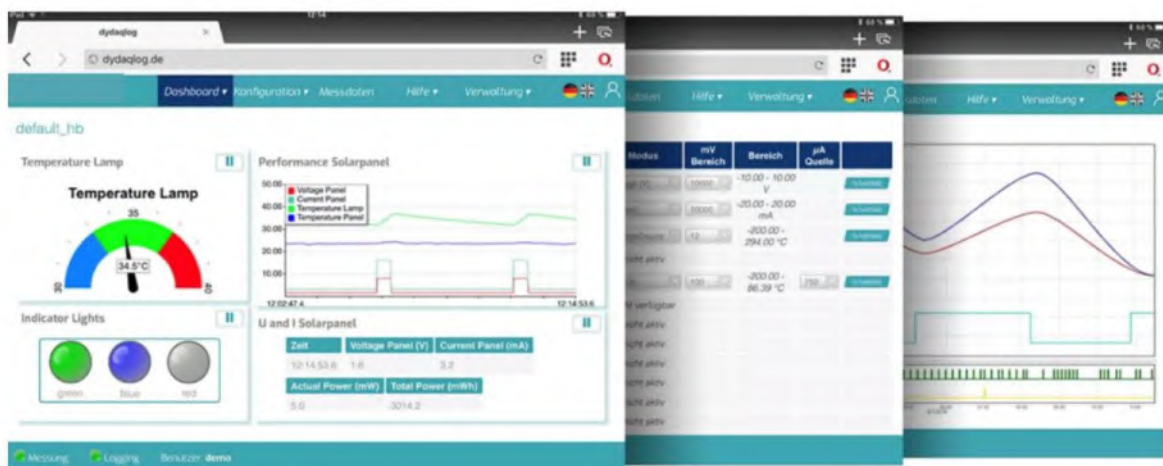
dydaqlog
dydaqlog.de
Dashboard ▾ Konfiguration ▾ Messdaten Hilfe ▾ Verwaltung ▾
default_hb
Temperature Lamp
Temperature Lamp
35
34.5°C
Performance Solarpanel
50.00
40.00
30.00
20.00
10.00
0.00
Voltage Panel
Current Panel
Temperature Lamp
Temperature Panel
12:02:47.4
12:14:53.6
Indicator Lights
green blue red
U and I Solarpanel

| Zeit | Voltage Panel (V) | Current Panel (mA) |
|---|---|---|
| 12:14:53.6 | 1.6 | 3.2 |

| Actual Power (mW) | Total Power (mWh) |
|---|---|
| 5.0 | 3014.2 |

Messung Logging Benutzer: demo

Hilfe ▾ Verwaltung ▾

| Modus | mV Bereich | Bereich | µA Quelle |
|---|---|---|---|
| | 10000 | -10.00 - 10.00 V | |
| | 10000 | -20.00 - 20.00 mA | |
| | 12 | -200.00 - 294.00 °C | |
| nicht aktiv | | | |
| | 100 | -200.00 - 86.39 °C | 750 |

verfügbar
nicht aktiv
nicht aktiv
nicht aktiv
nicht aktiv
nicht aktiv
nicht aktiv

Hilfe ▾ Verwaltung ▾